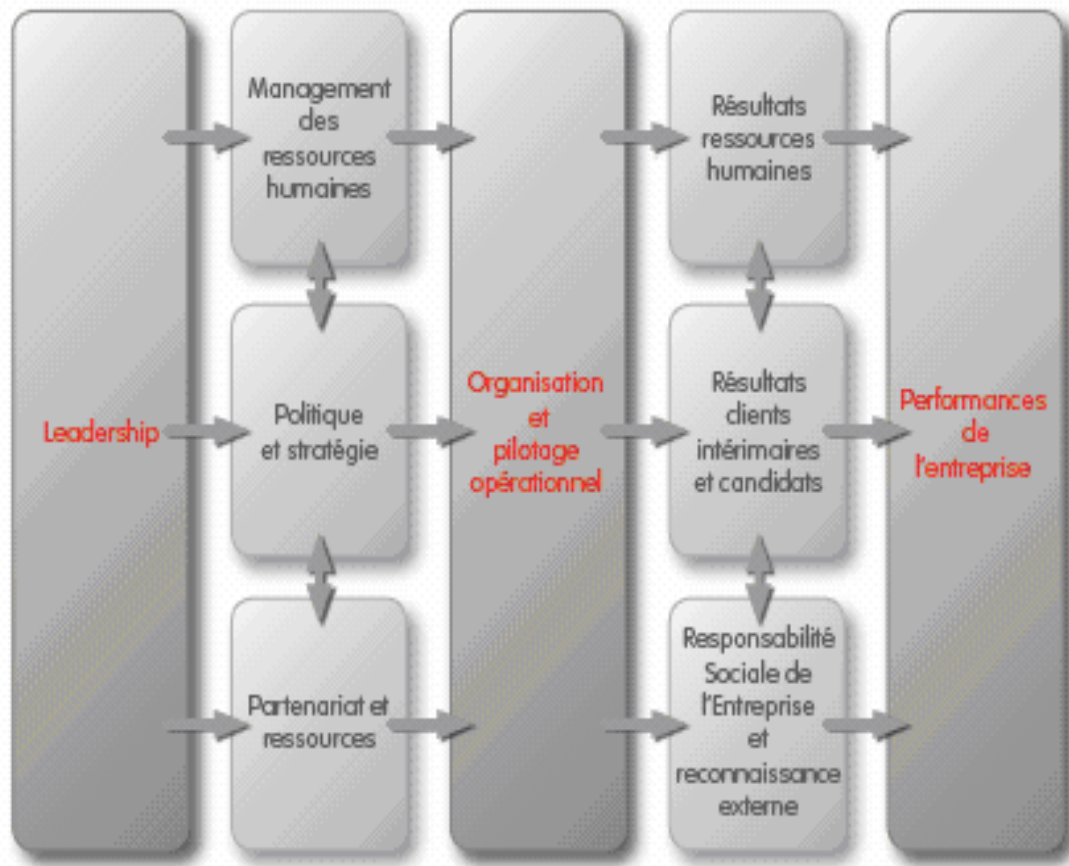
Leadership

Management des ressources humaines

Politique et stratégie

Partenariat et ressources

Organisation et pilotage opérationnel

Résultats ressources humaines

Résultats clients intérimaires et candidats

Responsabilité Sociale de l'Entreprise et reconnaissance externe

Performances de l'entreprise